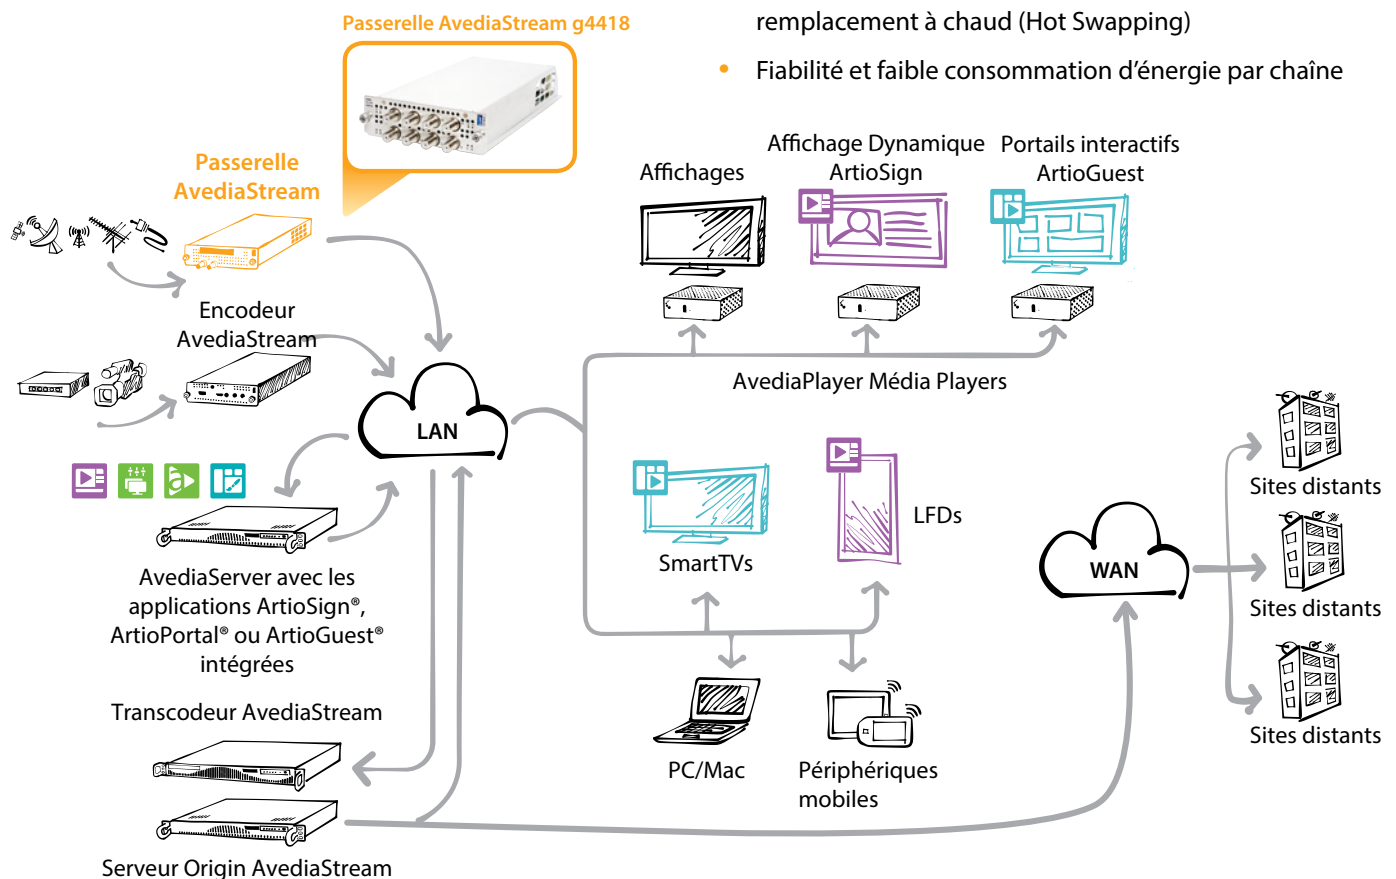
Passerelle AvediaStream g4418

remplacement à chaud (Hot Swapping)

• Fiabilité et faible consommation d'énergie par chaîne

Passerelle AvediaStream

Encodeur AvediaStream

LAN

AvediaServer avec les applications ArtioSign®, ArtioPortal® ou ArtioGuest® intégrées

Transcodeur AvediaStream

Serveur Origin AvediaStream

Affichages

Affichage Dynamique ArtioSign

Portails interactifs ArtioGuest

AvediaPlayer Média Players

SmartTVs

LFDs

PC/Mac

Périphériques mobiles

WAN

Sites distants

Sites distants

Sites distants